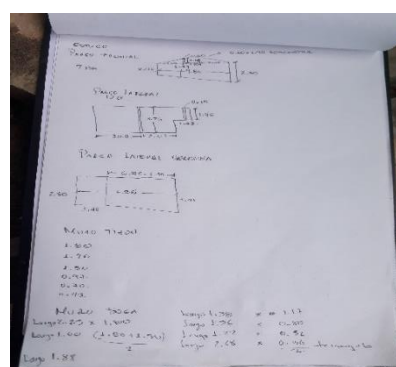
Cocina
Pared frontal
7.00
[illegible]
2.40

Pared lateral
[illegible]
2.40

Pared lateral derecha
2.40
1.80
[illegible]

Muro tabique
1.80
1.76
2.50
0.93
0.80
0.93

Muro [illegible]
Largo 2.23 x 1.80
Largo 1.00 $\frac{(1.80+2.70)}{2}$
Largo 1.88
Largo 1.78 = 1.17
Largo 1.76 = 0.80
Largo 1.77 = 0.96
Largo 1.88 = 0.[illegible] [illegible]